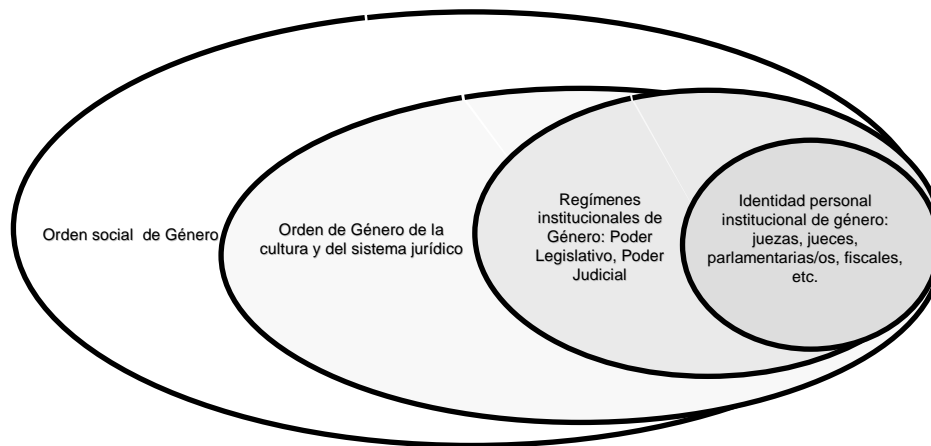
Orden social de Género

Orden de Género de la cultura y del sistema jurídico

Regímenes institucionales de Género: Poder Legislativo, Poder Judicial

Identidad personal institucional de género: juezas, jueces, parlamentarias/os, fiscales, etc.